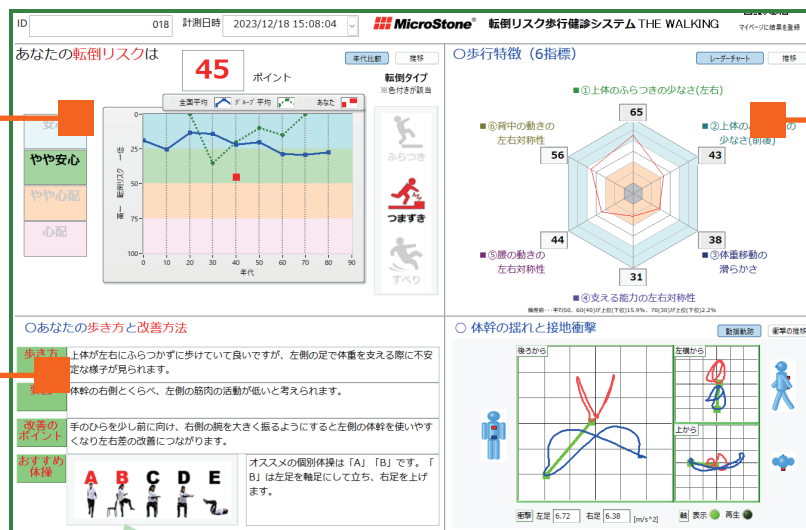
ID 018 計測日時 2023/12/18 15:08:04 MicroStone® 転倒リスク歩行健診システム THE WALKING マイページに結果を登録

あなたの転倒リスクは 45 ポイント
年代比較 推移
転倒タイプ ※色付きが該当
全国平均 グループ平均 あなた
安心
やや安心
やや心配
心配
低←転倒リスク→高
0 25 50 75 100
0 10 20 30 40 50 60 70 80 90
年代
ふらつき
つまずき
すべり

○歩行特徴（6指標）
レーダーチャート 推移
①上体のふらつきの少なさ(左右)
65
②上体の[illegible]少なさ(前後)
43
③体重移動の滑らかさ
38
④支える能力の左右対称性
31
⑤腰の動きの左右対称性
44
⑥背中の動きの左右対称性
56
偏差値・・・平均50、60(40)以上(以下)15.9%、70(30)以上(以下)2.2%

○あなたの歩き方と改善方法
歩き方
上体が左右にふらつかずに歩けていて良いですが、左側の足で体重を支える際に不安定な様子が見られます。
要因
体幹の右側とくらべ、左側の筋肉の活動が低いと考えられます。
改善のポイント
手のひらを少し前に向け、右側の腕を大きく振るようにすると左側の体幹を使いやすくなり左右差の改善につながります。
おすすめ体操
A B C D E
オススメの個別体操は「A」「B」です。「B」は左足を軸足にして立ち、右足を上げます。

○ 体幹の揺れと接地衝撃
動揺軌跡 衝撃の推移
後ろから
左横から
上から
衝撃 左足 6.72 右足 6.38 [m/s^2]
軸 表示 再生